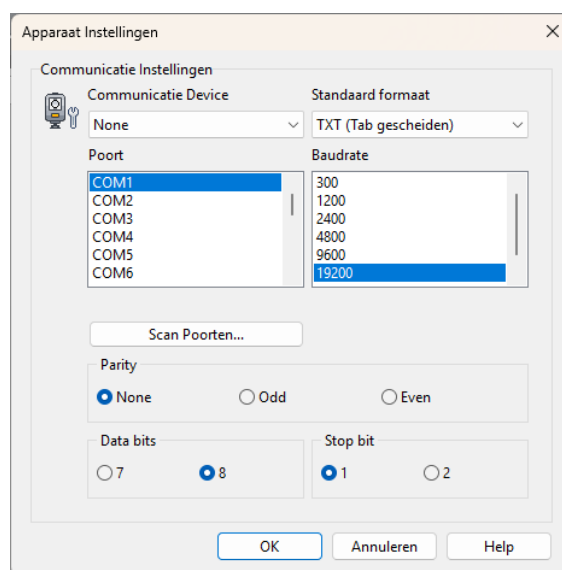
Apparaat Instellingen

Communicatie Instellingen

Communicatie Device
None

Standaard formaat
TXT (Tab gescheiden)

Poort
COM1
COM2
COM3
COM4
COM5
COM6

Baudrate
300
1200
2400
4800
9600
19200

Scan Poorten...

Parity
None
Odd
Even

Data bits
7
8

Stop bit
1
2

OK
Annuleren
Help